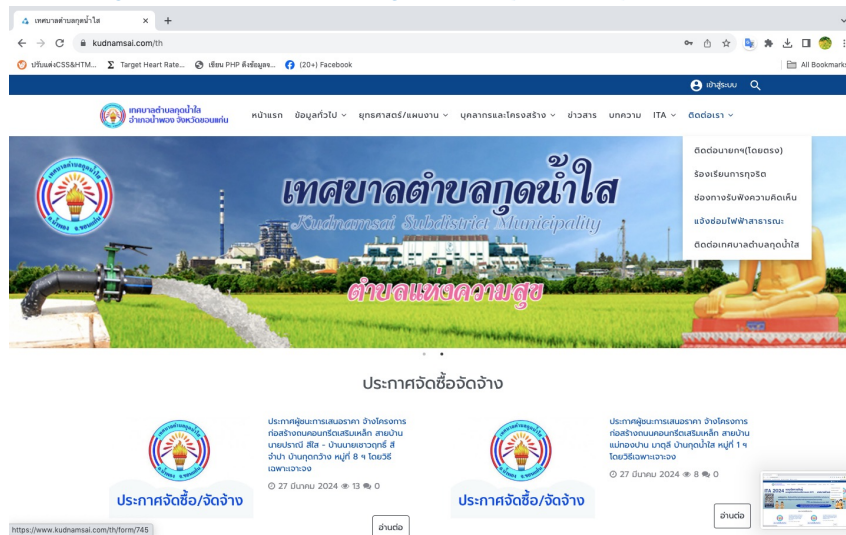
เทศบาลตำบลกุดน้ำใส ×
kudnamsai.com/th
ปรับแต่งCSS&HTM... Target Heart Rate... เขียน PHP ดึงข้อมูล... (20+) Facebook
All Bookmarks
เข้าสู่ระบบ
เทศบาลตำบลกุดน้ำใส อำเภอน้ำพอง จังหวัดขอนแก่น
หน้าแรก ข้อมูลทั่วไป ยุทธศาสตร์/แผนงาน บุคลากรและโครงสร้าง ข่าวสาร บทความ ITA ติดต่อเรา
ติดต่อนายกฯ(โดยตรง)
ร้องเรียนการทุจริต
ช่องทางรับฟังความคิดเห็น
แจ้งซ่อมไฟฟ้าสาธารณะ
ติดต่อเทศบาลตำบลกุดน้ำใส
เทศบาลตำบลกุดน้ำใส
Kudnamsai Subdistrict Municipality
ตำบลแห่งความสุข
ประกาศจัดซื้อจัดจ้าง
ประกาศผู้ชนะการเสนอราคา จ้างโครงการก่อสร้างถนนคอนกรีตเสริมเหล็ก สายบ้านนายเปรมณี สีใส - บ้านนายเชาวฤทธิ์ สีจำปา บ้านกุดกว้าง หมู่ที่ 8 ฯ โดยวิธีเฉพาะเจาะจง
27 มีนาคม 2024 13 0
ประกาศจัดซื้อ/จัดจ้าง
อ่านต่อ
ประกาศผู้ชนะการเสนอราคา จ้างโครงการก่อสร้างถนนคอนกรีตเสริมเหล็ก สายบ้านแม่ทองปาน มาตุลี บ้านกุดน้ำใส หมู่ที่ 1 ฯ โดยวิธีเฉพาะเจาะจง
27 มีนาคม 2024 8 0
ประกาศจัดซื้อ/จัดจ้าง
อ่านต่อ
ITA 2024
https://www.kudnamsai.com/th/form/745